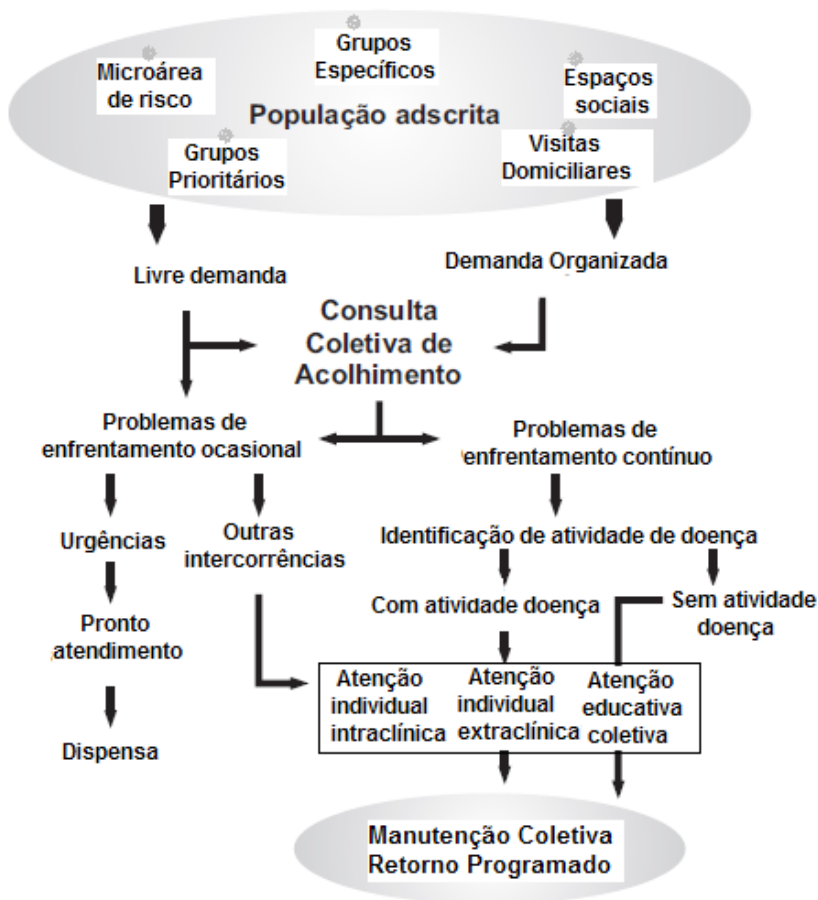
Microárea de risco

Grupos Específicos

Espaços sociais

População adscrita

Grupos Prioritários

Visitas Domiciliares

Livre demanda

Demanda Organizada

Consulta Coletiva de Acolhimento

Problemas de enfrentamento ocasional

Problemas de enfrentamento contínuo

Urgências

Outras intercorrências

Identificação de atividade de doença

Pronto atendimento

Com atividade doença

Sem atividade doença

Dispensa

Atenção individual intraclínica

Atenção individual extraclínica

Atenção educativa coletiva

Manutenção Coletiva
Retorno Programado